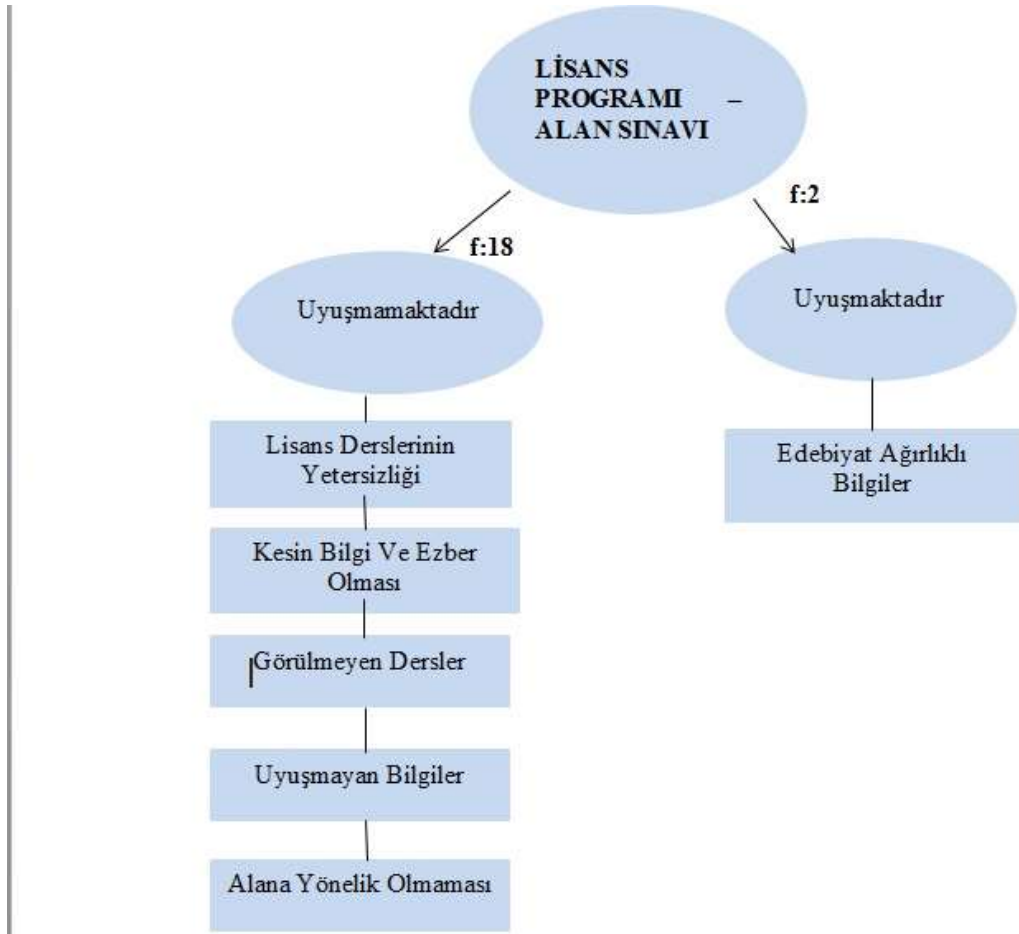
LİSANS PROGRAMI – ALAN SINAVI

f:18

f:2

Uyuşmamaktadır

Uyuşmaktadır

Lisans Derslerinin Yetersizliği

Kesin Bilgi Ve Ezber Olması

Görülmeyen Dersler

Uyuşmayan Bilgiler

Alana Yönelik Olmaması

Edebiyat Ağırlıklı Bilgiler